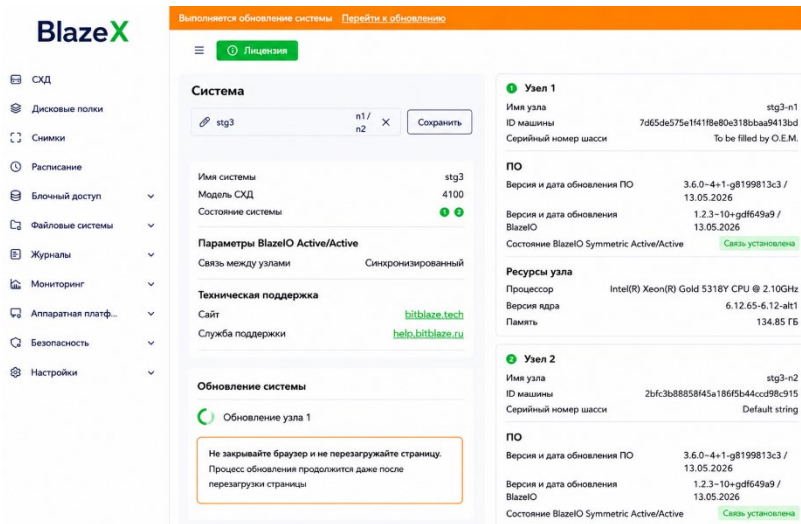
BlazeX

СХД
Дисковые полки
Снимки
Расписание
Блочный доступ
Файловые системы
Журналы
Мониторинг
Аппаратная платф...
Безопасность
Настройки

Выполняется обновление системы Перейти к обновлению

Лицензия

Система

stg3 n1 / n2 × Сохранить

| | |
|---|---|
| Имя системы | stg3 |
| Модель СХД | 4100 |
| Состояние системы | 1 2 |

Параметры BlazeIO Active/Active

| | |
|---|---|
| Связь между узлами | Синхронизированный |

Техническая поддержка

| | |
|---|---|
| Сайт | bitblaze.tech |
| Служба поддержки | help.bitblaze.ru |

Обновление системы

Обновление узла 1

Не закрывайте браузер и не перезагружайте страницу. Процесс обновления продолжится даже после перезагрузки страницы

1 Узел 1

| | |
|---|---|
| Имя узла | stg3-n1 |
| ID машины | 7d65de575e1f41f8e80e318bbaa9413bd |
| Серийный номер шасси | To be filled by O.E.M. |

ПО

| | |
|---|---|
| Версия и дата обновления ПО | 3.6.0~4+1-g8199813c3 / 13.05.2026 |
| Версия и дата обновления BlazeIO | 1.2.3~10+gdf649a9 / 13.05.2026 |
| Состояние BlazeIO Symmetric Active/Active | Связь установлена |

Ресурсы узла

| | |
|---|---|
| Процессор | Intel(R) Xeon(R) Gold 5318Y CPU @ 2.10GHz |
| Версия ядра | 6.12.65-6.12-alt1 |
| Память | 134.85 ГБ |

2 Узел 2

| | |
|---|---|
| Имя узла | stg3-n2 |
| ID машины | 2bfc3b88858f45a186f5b44ccd98c915 |
| Серийный номер шасси | Default string |

ПО

| | |
|---|---|
| Версия и дата обновления ПО | 3.6.0~4+1-g8199813c3 / 13.05.2026 |
| Версия и дата обновления BlazeIO | 1.2.3~10+gdf649a9 / 13.05.2026 |
| Состояние BlazeIO Symmetric Active/Active | Связь установлена |